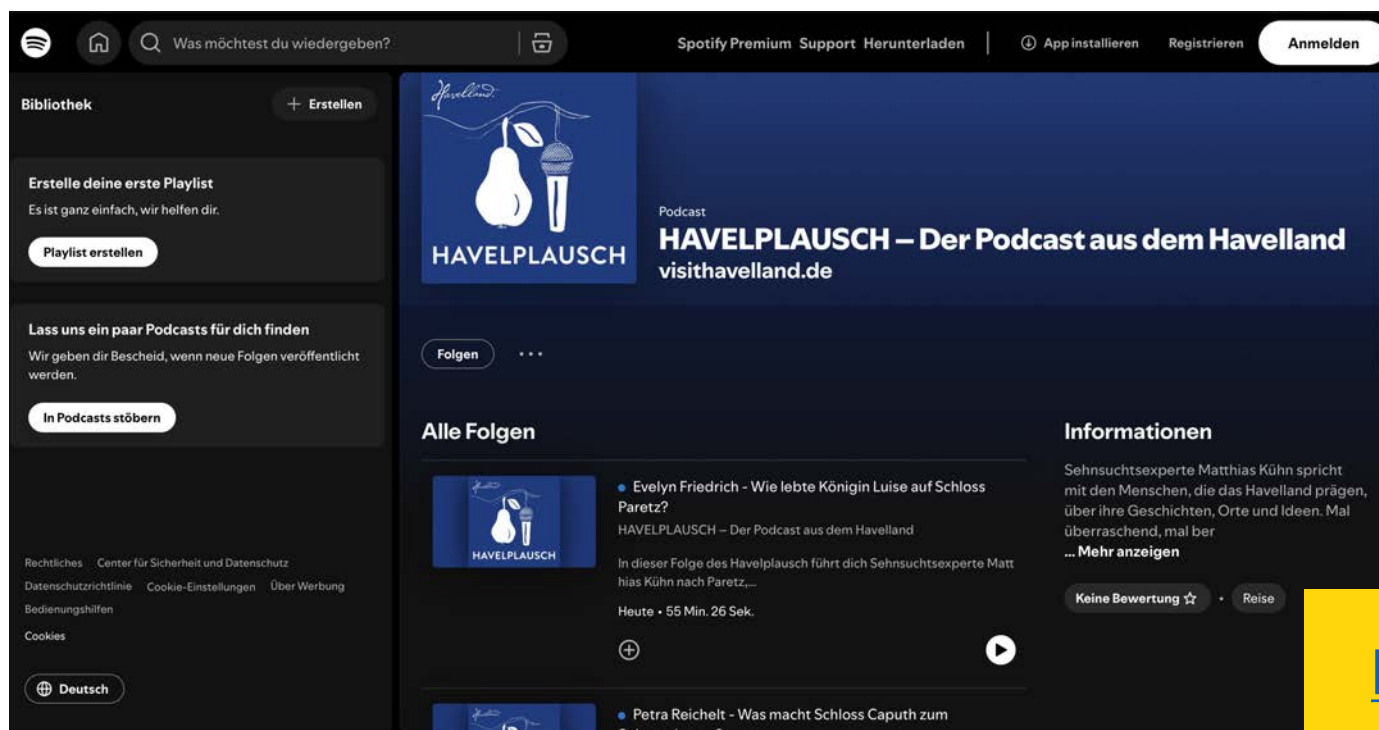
Was möchtest du wiedergeben?

Spotify Premium Support Herunterladen

App installieren Registrieren Anmelden

Bibliothek

+ Erstellen

Erstelle deine erste Playlist

Es ist ganz einfach, wir helfen dir.

Playlist erstellen

Lass uns ein paar Podcasts für dich finden

Wir geben dir Bescheid, wenn neue Folgen veröffentlicht werden.

In Podcasts stöbern

Rechtliches Center für Sicherheit und Datenschutz Datenschutzrichtlinie Cookie-Einstellungen Über Werbung Bedienungshilfen

Cookies

Deutsch

Havelland

HAVELPLAUSCH

Podcast

HAVELPLAUSCH – Der Podcast aus dem Havelland

visithavelland.de

Folgen

Alle Folgen

Havelland

HAVELPLAUSCH

Evelyn Friedrich - Wie lebte Königin Luise auf Schloss Paretz?

HAVELPLAUSCH – Der Podcast aus dem Havelland

In dieser Folge des Havelplausch führt dich Sehnsuchtsexperte Matthias Kühn nach Paretz,...

Heute • 55 Min. 26 Sek.

Petra Reichelt - Was macht Schloss Caputh zum

Informationen

Sehnsuchtsexperte Matthias Kühn spricht mit den Menschen, die das Havelland prägen, über ihre Geschichten, Orte und Ideen. Mal überraschend, mal ber

... Mehr anzeigen

Keine Bewertung ☆ • Reise